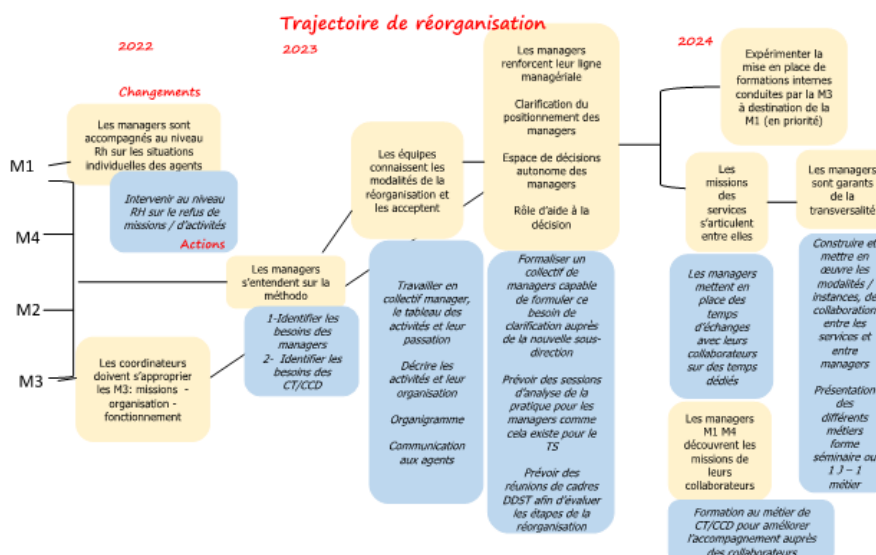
Trajectoire de réorganisation

2022

2023

2024

Changements

Les managers sont accompagnés au niveau Rh sur les situations individuelles des agents

M1

M4

M2

M3

Intervenir au niveau RH sur le refus de missions / d'activités

Actions

Les coordinateurs doivent s'approprier les M3: missions - organisation - fonctionnement

Les managers s'entendent sur la méthodo

1-Identifier les besoins des managers
2- Identifier les besoins des CT/CCD

Les équipes connaissent les modalités de la réorganisation et les acceptent

Travailler en collectif manager, le tableau des activités et leur passation

Décrire les activités et leur organisation

Organigramme

Communication aux agents

Les managers renforcent leur ligne managériale

Clarification du positionnement des managers

Espace de décisions autonome des managers

Rôle d'aide à la décision

Formaliser un collectif de managers capable de formuler ce besoin de clarification auprès de la nouvelle sous-direction

Prévoir des sessions d'analyse de la pratique pour les managers comme cela existe pour le TS

Prévoir des réunions de cadres DDST afin d'évaluer les étapes de la réorganisation

Expérimenter la mise en place de formations internes conduites par la M3 à destination de la M1 (en priorité)

Les missions des services s'articulent entre elles

Les managers sont garants de la transversalité

Les managers mettent en place des temps d'échanges avec leurs collaborateurs sur des temps dédiés

Construire et mettre en œuvre les modalités / instances, de collaboration entre les services et entre managers

Présentation des différents métiers forme séminaire ou 1 J – 1 métier

Les managers M1 M4 découvrent les missions de leurs collaborateurs

Formation au métier de CT/CCD pour améliorer l'accompagnement auprès des collaborateurs